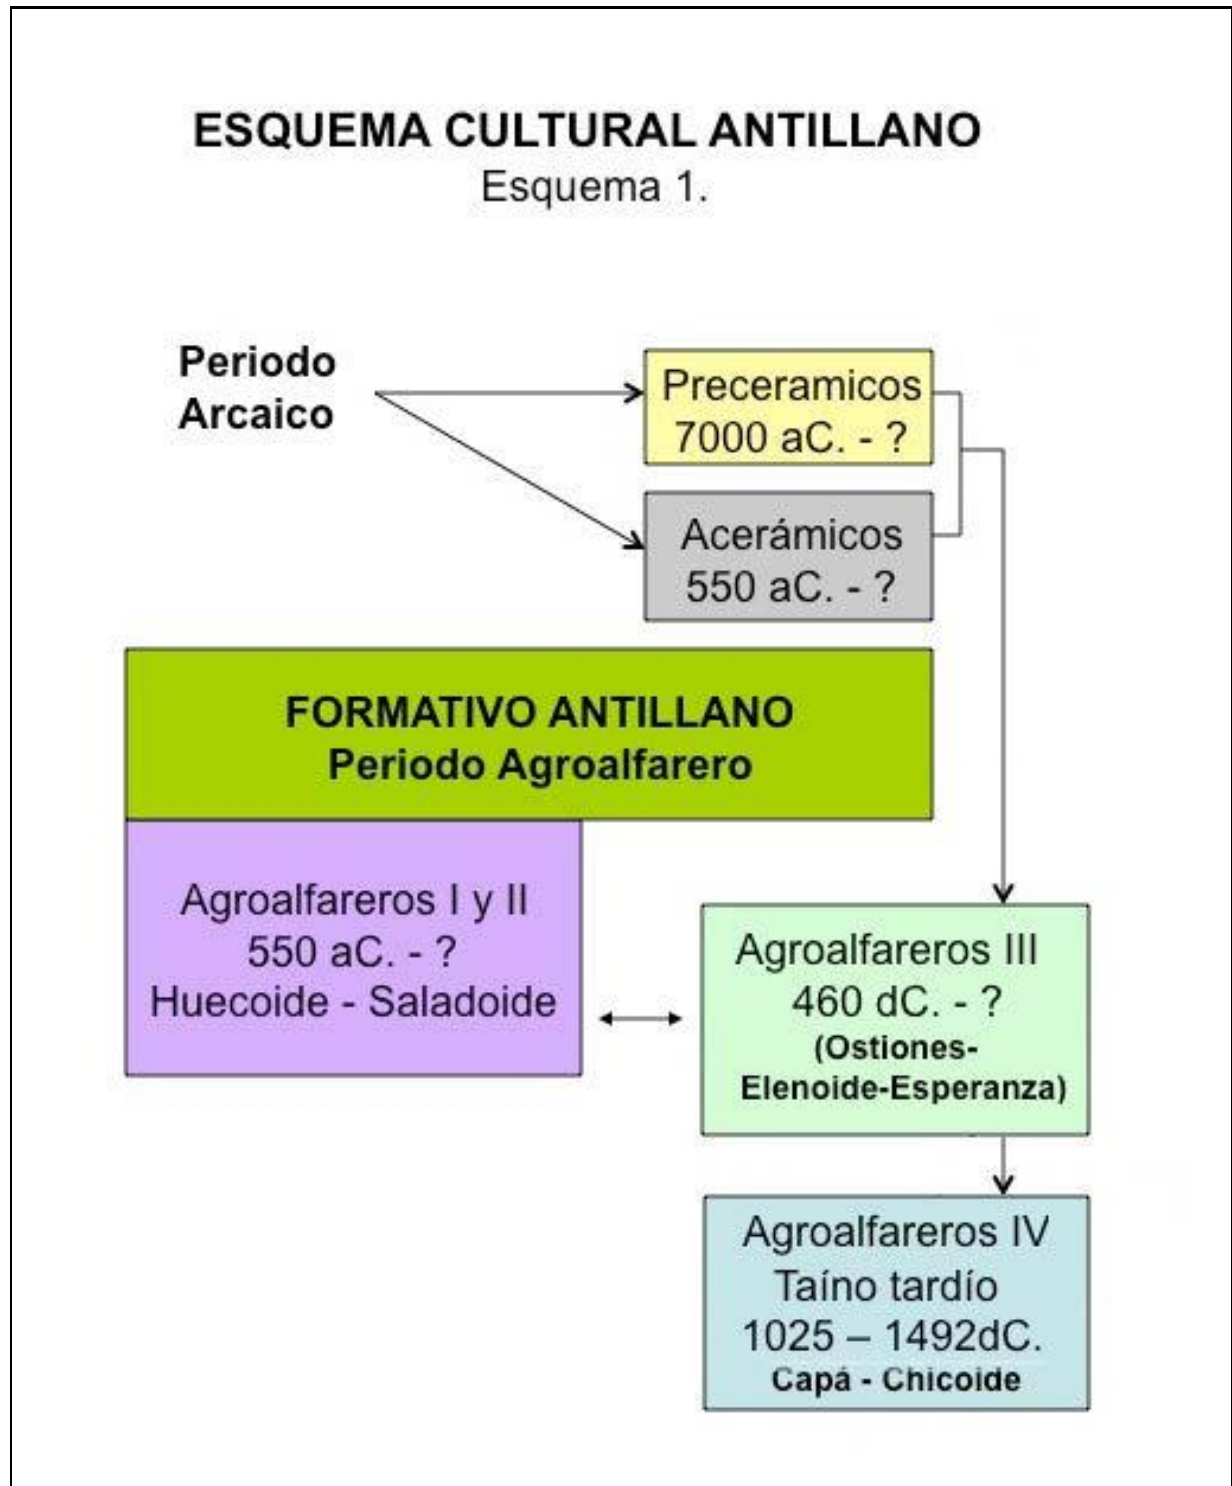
ESQUEMA CULTURAL ANTILLANO
Esquema 1.

Periodo Arcaico

Preceramicos
7000 aC. - ?

Acerámicos
550 aC. - ?

FORMATIVO ANTILLANO
Periodo Agroalfarero

Agroalfareros I y II
550 aC. - ?
Huecoide - Saladoide

Agroalfareros III
460 dC. - ?
(Ostiones-Elenoide-Esperanza)

Agroalfareros IV
Taíno tardío
1025 – 1492dC.
Capá - Chicoide